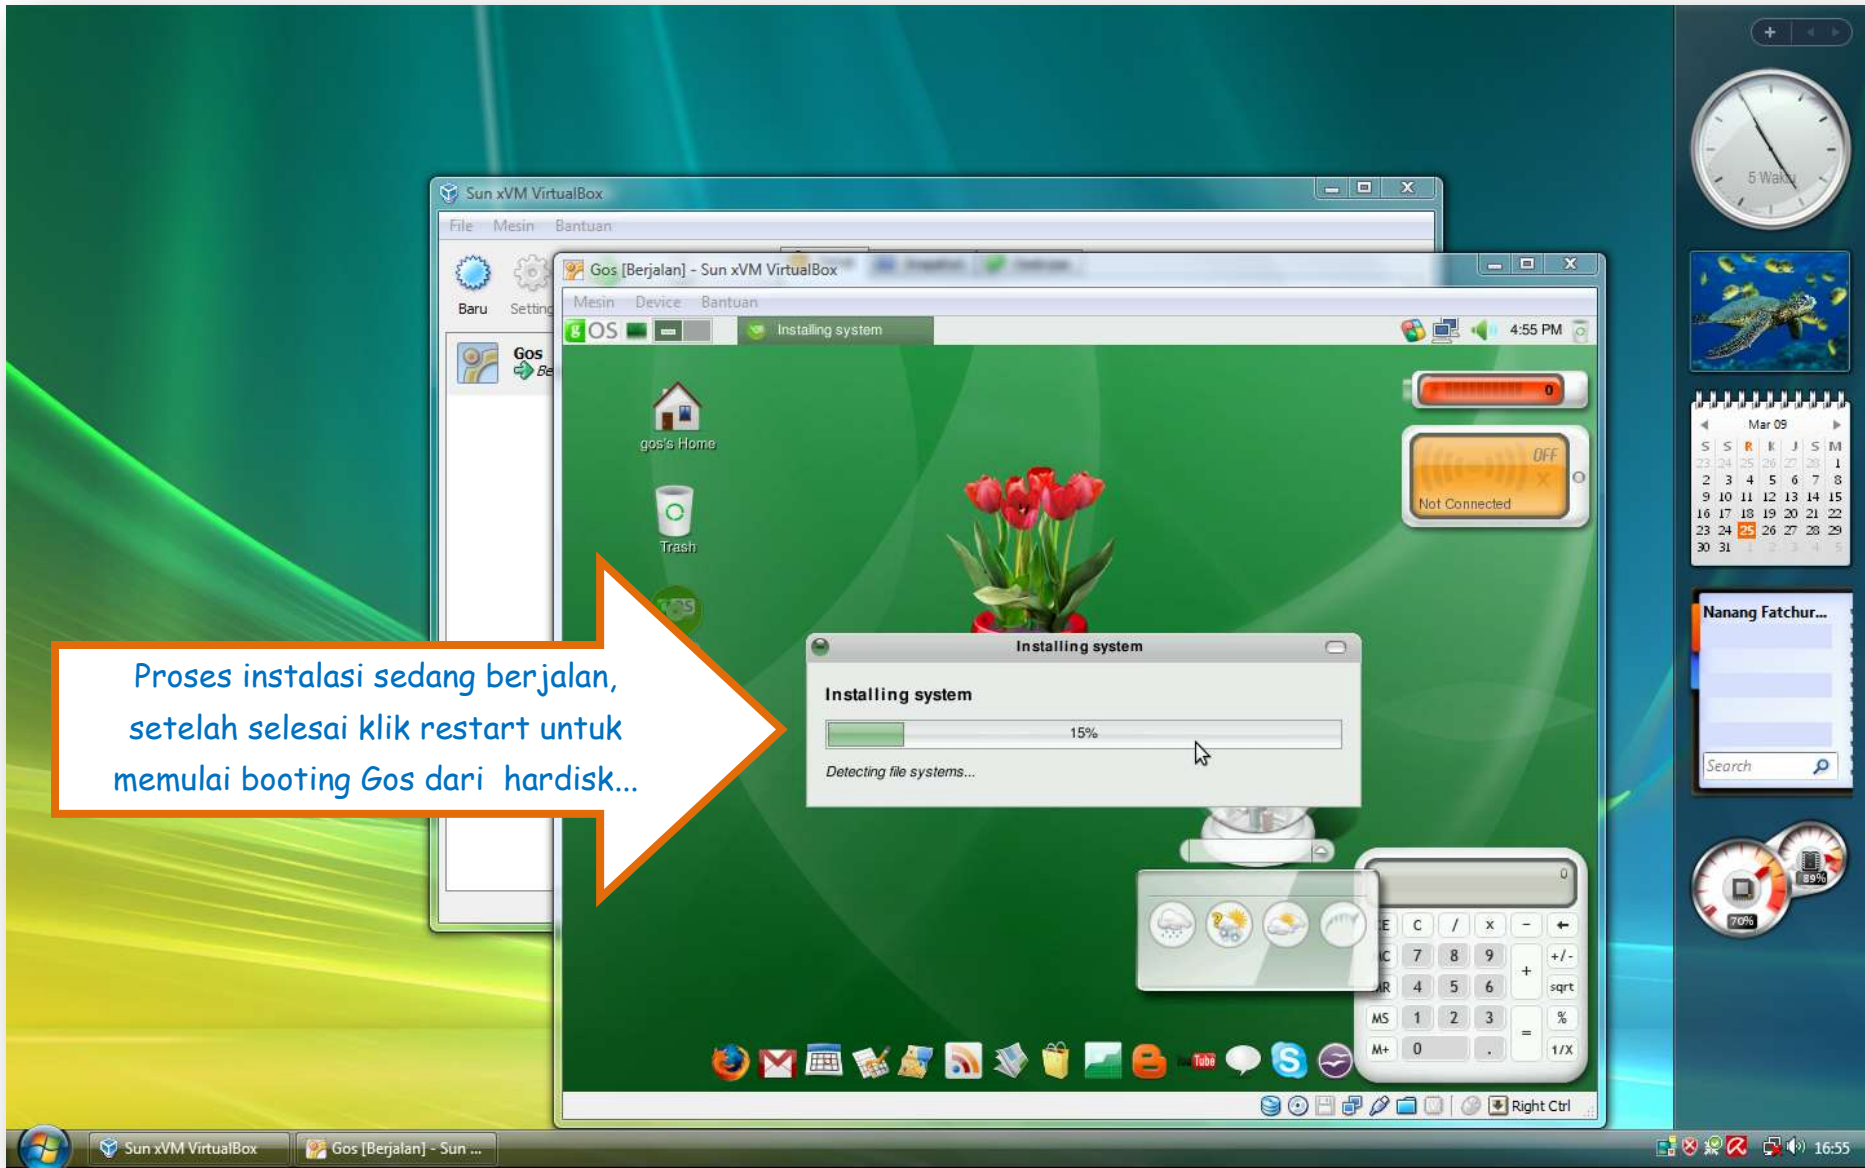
Sun xVM VirtualBox

File Mesin Bantuan

Baru Setting

Gos

Gos [Berjalan] - Sun xVM VirtualBox

Mesin Device Bantuan

gOS

Installing system

4:55 PM

gos's Home

Trash

0

OFF

Not Connected

Installing system

Installing system

15%

Detecting file systems...

Proses instalasi sedang berjalan, setelah selesai klik restart untuk memulai booting Gos dari hardisk...

0

C / x - ←

7 8 9 + +/-

4 5 6 sqrt

MS 1 2 3 %

M+ 0 . = 1/X

Right Ctrl

5 Waktu

Mar 09

S S R K J S M

23 24 25 26 27 28 1

2 3 4 5 6 7 8

9 10 11 12 13 14 15

16 17 18 19 20 21 22

23 24 25 26 27 28 29

30 31 1 2 3 4 5

Nanang Fatchur...

Search

70%

89%

Sun xVM VirtualBox

Gos [Berjalan] - Sun ...

16:55